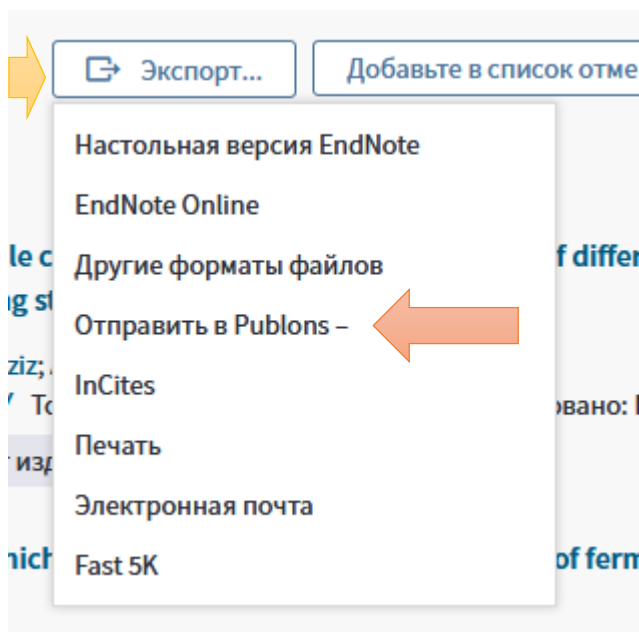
Экспорт...

Добавьте в список отме

Настольная версия EndNote

EndNote Online

Другие форматы файлов

Отправить в Publons –

InCites

Печать

Электронная почта

Fast 5K

le c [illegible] f differ

g st

ziz; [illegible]

To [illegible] вано: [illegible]

изд

nich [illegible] of ferm